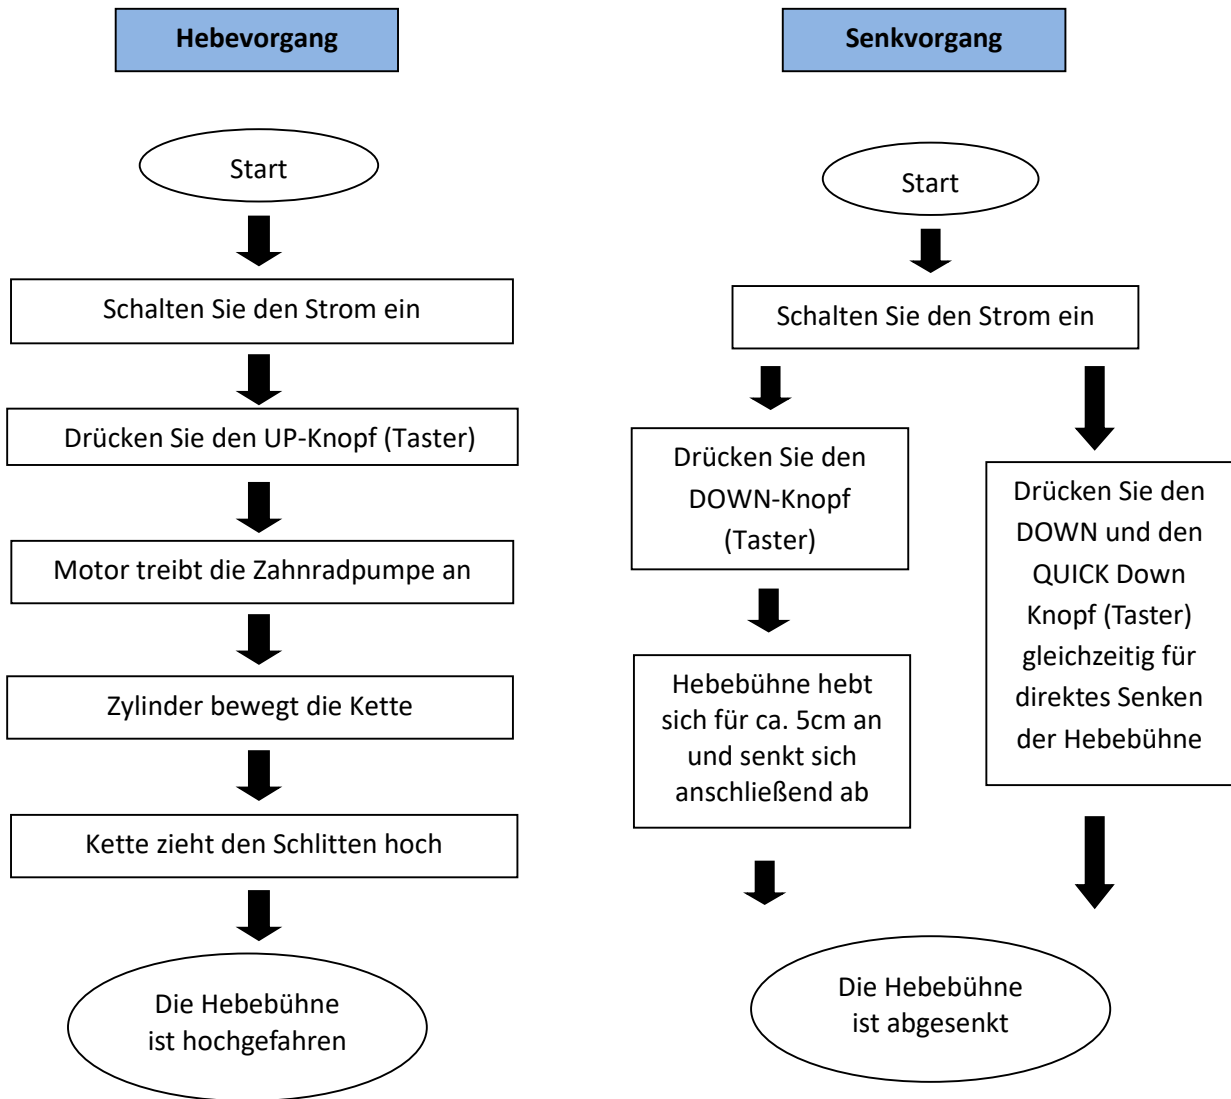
Hebevorgang

Start

Schalten Sie den Strom ein

Drücken Sie den UP-Knopf (Taster)

Motor treibt die Zahnradpumpe an

Zylinder bewegt die Kette

Kette zieht den Schlitten hoch

Die Hebebühne ist hochgefahren

Senkvorgang

Start

Schalten Sie den Strom ein

Drücken Sie den DOWN-Knopf (Taster)

Hebebühne hebt sich für ca. 5cm an und senkt sich anschließend ab

Drücken Sie den DOWN und den QUICK Down Knopf (Taster) gleichzeitig für direktes Senken der Hebebühne

Die Hebebühne ist abgesenkt